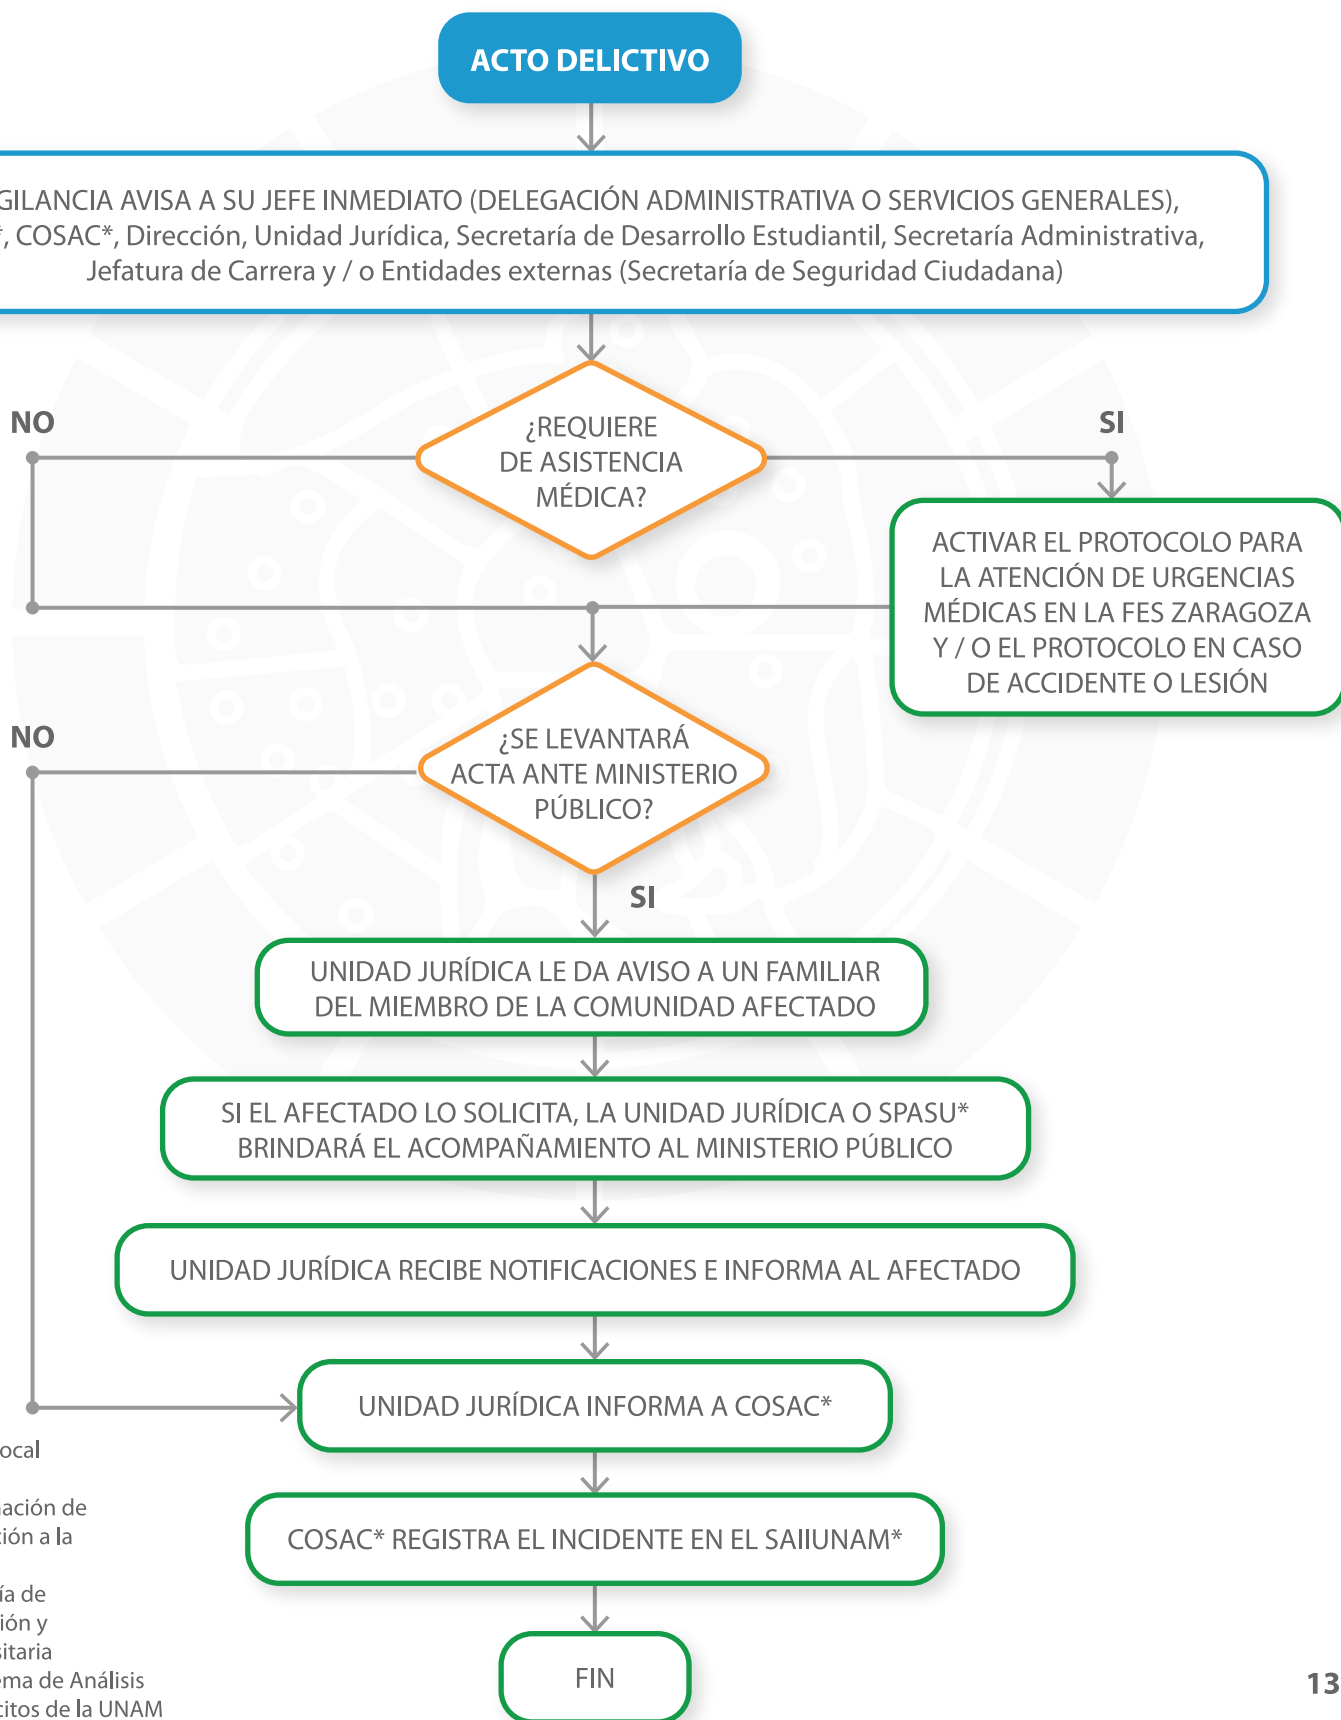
ACTO DELICTIVO

GILANCIA AVISA A SU JEFE INMEDIATO (DELEGACIÓN ADMINISTRATIVA O SERVICIOS GENERALES), *, COSAC*, Dirección, Unidad Jurídica, Secretaría de Desarrollo Estudiantil, Secretaría Administrativa, Jefatura de Carrera y / o Entidades externas (Secretaría de Seguridad Ciudadana)

NO

¿REQUIERE DE ASISTENCIA MÉDICA?

SI

ACTIVAR EL PROTOCOLO PARA LA ATENCIÓN DE URGENCIAS MÉDICAS EN LA FES ZARAGOZA Y / O EL PROTOCOLO EN CASO DE ACCIDENTE O LESIÓN

NO

¿SE LEVANTARÁ ACTA ANTE MINISTERIO PÚBLICO?

SI

UNIDAD JURÍDICA LE DA AVISO A UN FAMILIAR DEL MIEMBRO DE LA COMUNIDAD AFECTADO

SI EL AFECTADO LO SOLICITA, LA UNIDAD JURÍDICA O SPASU* BRINDARÁ EL ACOMPAÑAMIENTO AL MINISTERIO PÚBLICO

UNIDAD JURÍDICA RECIBE NOTIFICACIONES E INFORMA AL AFECTADO

UNIDAD JURÍDICA INFORMA A COSAC*

COSAC* REGISTRA EL INCIDENTE EN EL SAIIUNAM*

FIN

ocal

nación de
ción a la

ía de
ión y
sitaria
ema de Análisis
citos de la UNAM

13